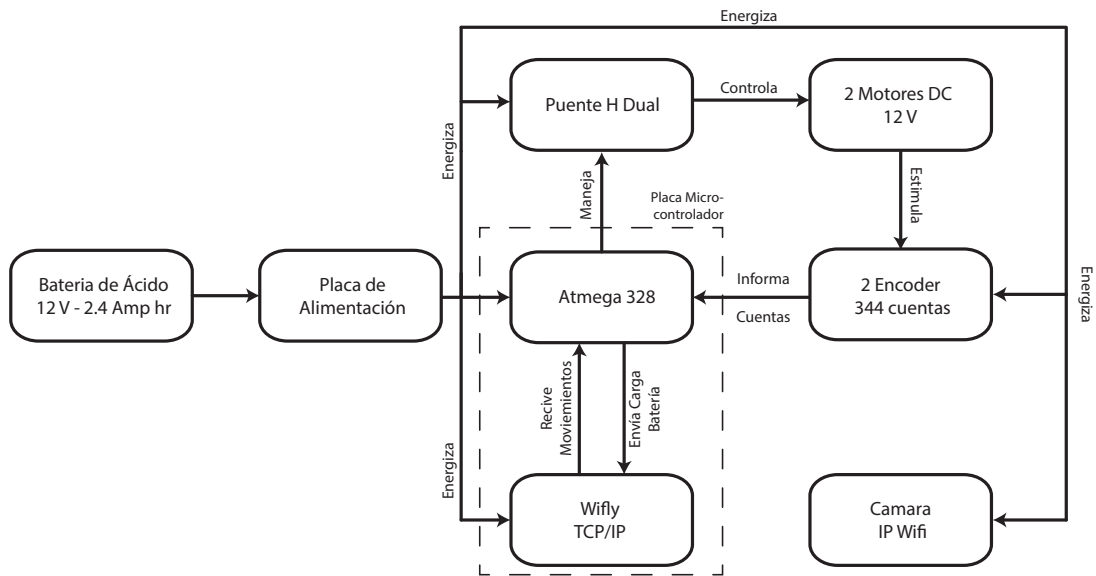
Energiza

Puente H Dual

Controla

2 Motores DC
12 V

Energiza

Estimula

Maneja

Placa Microcontrolador

Bateria de Ácido
12 V - 2.4 Amp hr

Placa de
Alimentación

Atmega 328

Informa

Cuentas

2 Encoder
344 cuentas

Energiza

Recive
Moviemientos

Envía Carga
Batería

Energiza

Wifly
TCP/IP

Camara
IP Wifi